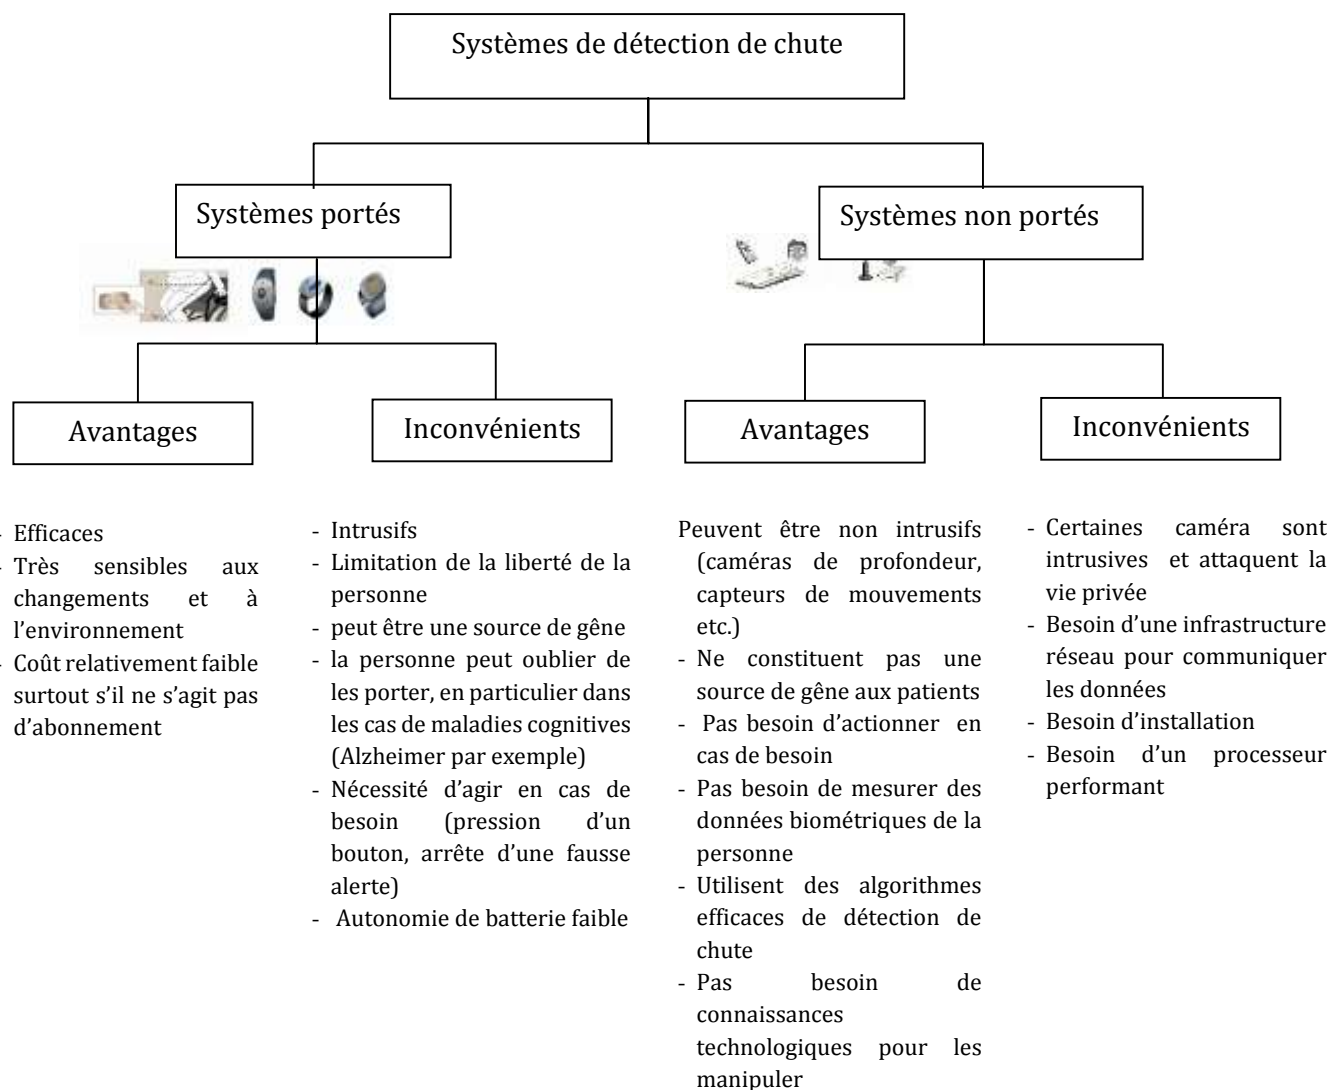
Systèmes de détection de chute

Systèmes portés

Systèmes non portés

Avantages

Inconvénients

Avantages

Inconvénients

- Efficaces
- Très sensibles aux changements et à l'environnement
- Coût relativement faible surtout s'il ne s'agit pas d'abonnement

- Intrusifs
- Limitation de la liberté de la personne
- peut être une source de gêne
- la personne peut oublier de les porter, en particulier dans les cas de maladies cognitives (Alzheimer par exemple)
- Nécessité d'agir en cas de besoin (pression d'un bouton, arrête d'une fausse alerte)
- Autonomie de batterie faible

Peuvent être non intrusifs (caméras de profondeur, capteurs de mouvements etc.)
- Ne constituent pas une source de gêne aux patients
- Pas besoin d'actionner en cas de besoin
- Pas besoin de mesurer des données biométriques de la personne
- Utilisent des algorithmes efficaces de détection de chute
- Pas besoin de connaissances technologiques pour les manipuler

- Certaines caméra sont intrusives et attaquent la vie privée
- Besoin d'une infrastructure réseau pour communiquer les données
- Besoin d'installation
- Besoin d'un processeur performant